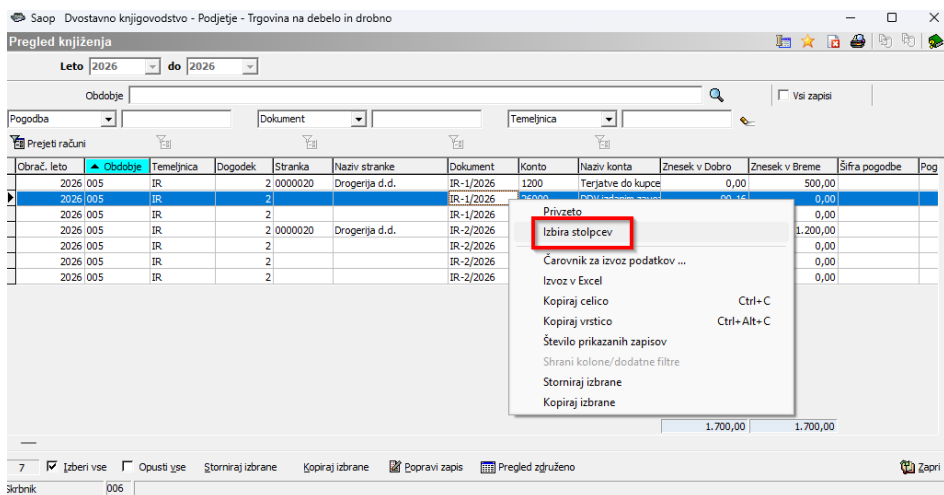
Saop Dvostavno knjigovodstvo - Podjetje - Trgovina na debelo in drobno

Pregled knjiženja

Leto 2026 do 2026

Obdobje

Vsi zapisi

Pogodba

Dokument

Temeljnica

Prejeti računi

| Obrač. leto | Obdobje | Temeljnica | Dogodek | Stranka | Naziv stranke | Dokument | Konto | Naziv konta | Znesek v Dobro | Znesek v Breme | Šifra pogodbe | Pog |
|---|---|---|---|---|---|---|---|---|---|---|---|---|
| 2026 | 005 | IR | 2 | 0000020 | Drogerija d.d. | IR-1/2026 | 1200 | Terjatve do kupce | 0,00 | 500,00 | | |
| 2026 | 005 | IR | 2 | | | IR-1/2026 | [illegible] | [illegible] | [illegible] | 0,00 | | |
| 2026 | 005 | IR | 2 | | | IR-1/2026 | | | | 0,00 | | |
| 2026 | 005 | IR | 2 | 0000020 | Drogerija d.d. | IR-2/2026 | | | | 1.200,00 | | |
| 2026 | 005 | IR | 2 | | | IR-2/2026 | | | | 0,00 | | |
| 2026 | 005 | IR | 2 | | | IR-2/2026 | | | | 0,00 | | |
| 2026 | 005 | IR | 2 | | | IR-2/2026 | | | | 0,00 | | |

Privzeto
Izbira stolpcev
Čarovnik za izvoz podatkov ...
Izvoz v Excel
Kopiraj celico Ctrl+C
Kopiraj vrstico Ctrl+Alt+C
Število prikazanih zapisov
Shrani kolone/dodatne filtre
Storniraj izbrane
Kopiraj izbrane

1.700,00 1.700,00

7 Izberi vse Opusti vse Storniraj izbrane Kopiraj izbrane Popravi zapis Pregled združeno Zapri

Skrbnik 006